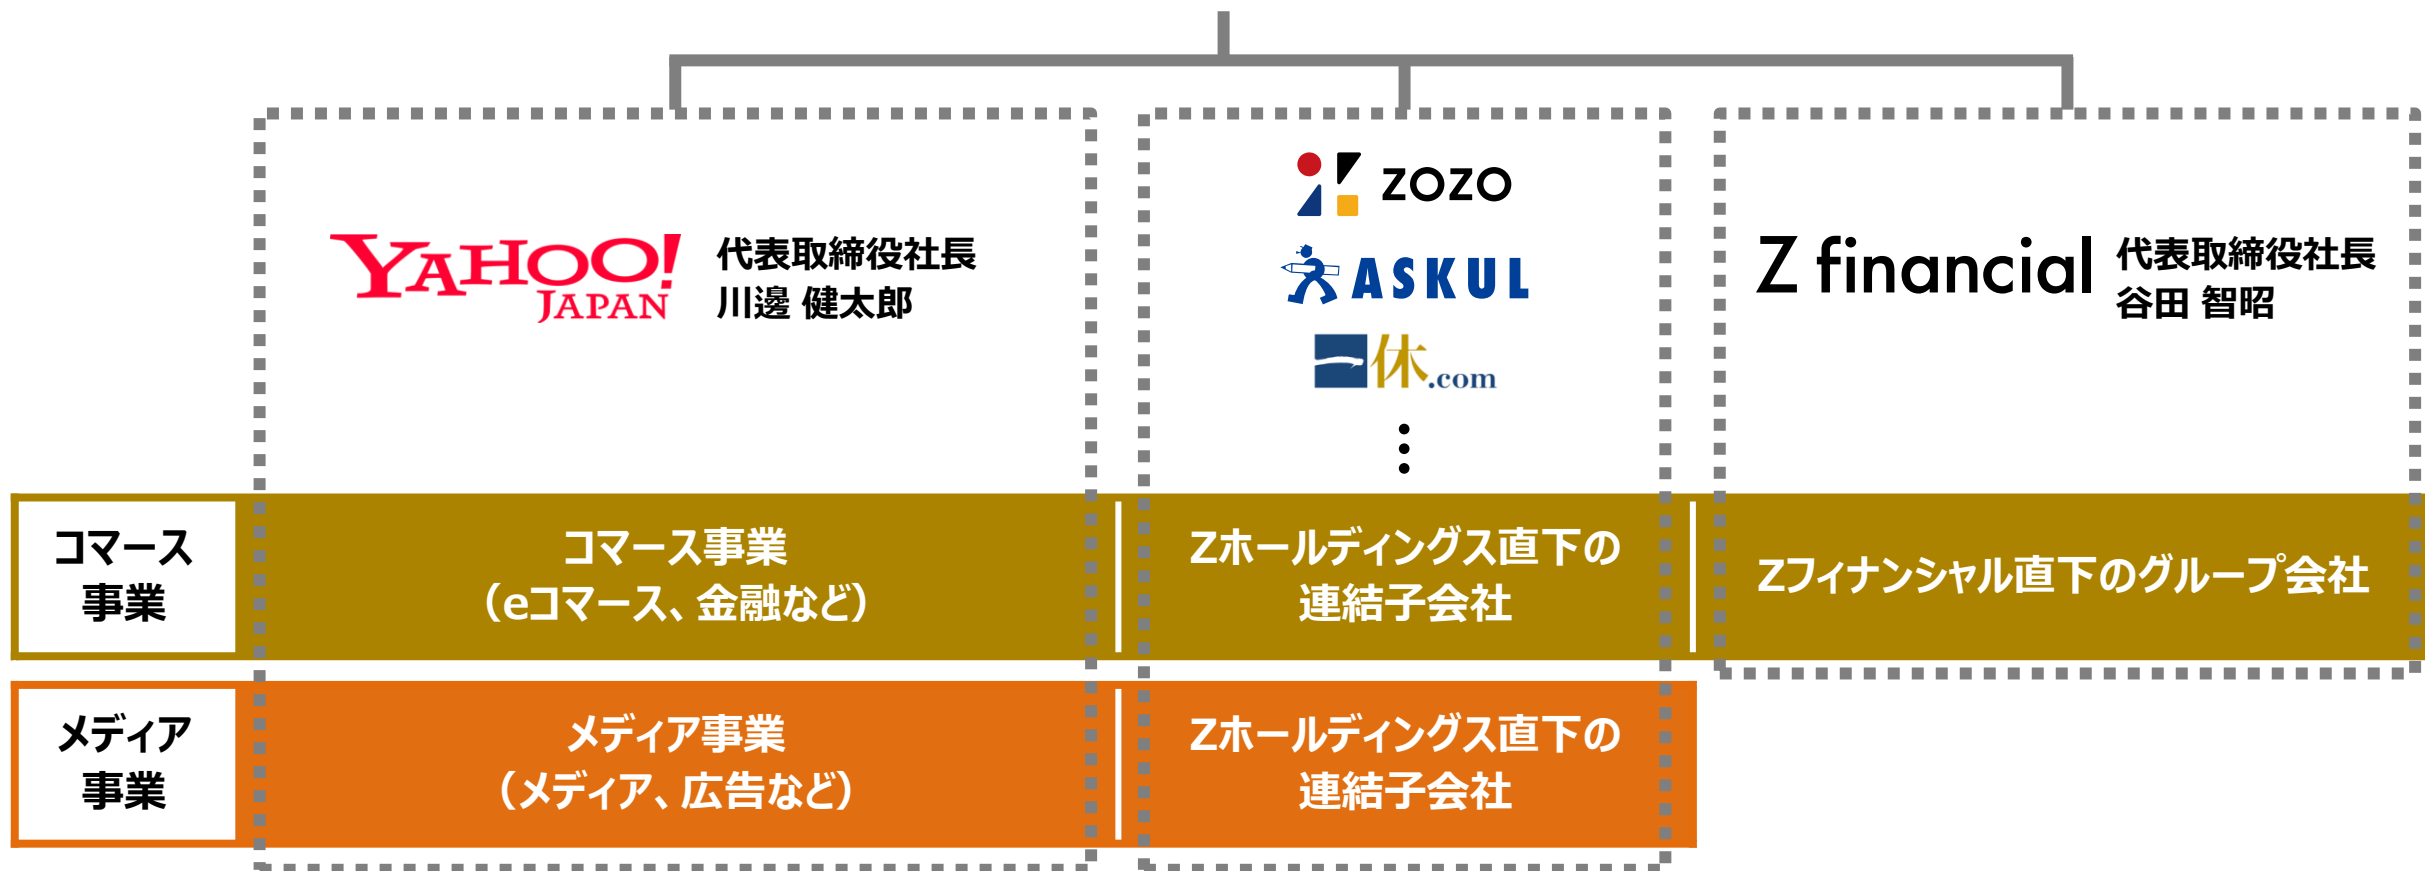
YAHOO! JAPAN 代表取締役社長 川邊 健太郎

ZOZO
ASKUL
一休.com
⋮

Z financial 代表取締役社長 谷田 智昭

コマース事業

コマース事業
（eコマース、金融など）

Zホールディングス直下の連結子会社

Zフィナンシャル直下のグループ会社

メディア事業

メディア事業
（メディア、広告など）

Zホールディングス直下の連結子会社